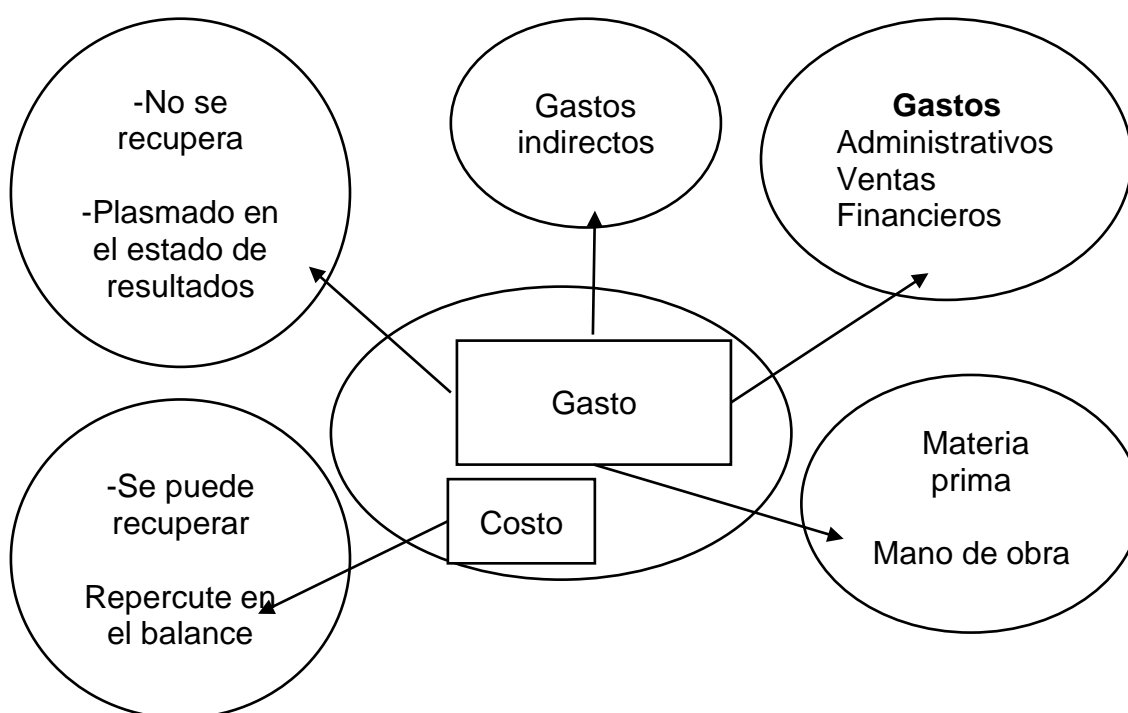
-No se recupera

-Plasmado en el estado de resultados

Gastos indirectos

**Gastos**
Administrativos
Ventas
Financieros

Gasto

Costo

-Se puede recuperar

Repercute en el balance

Materia prima

Mano de obra